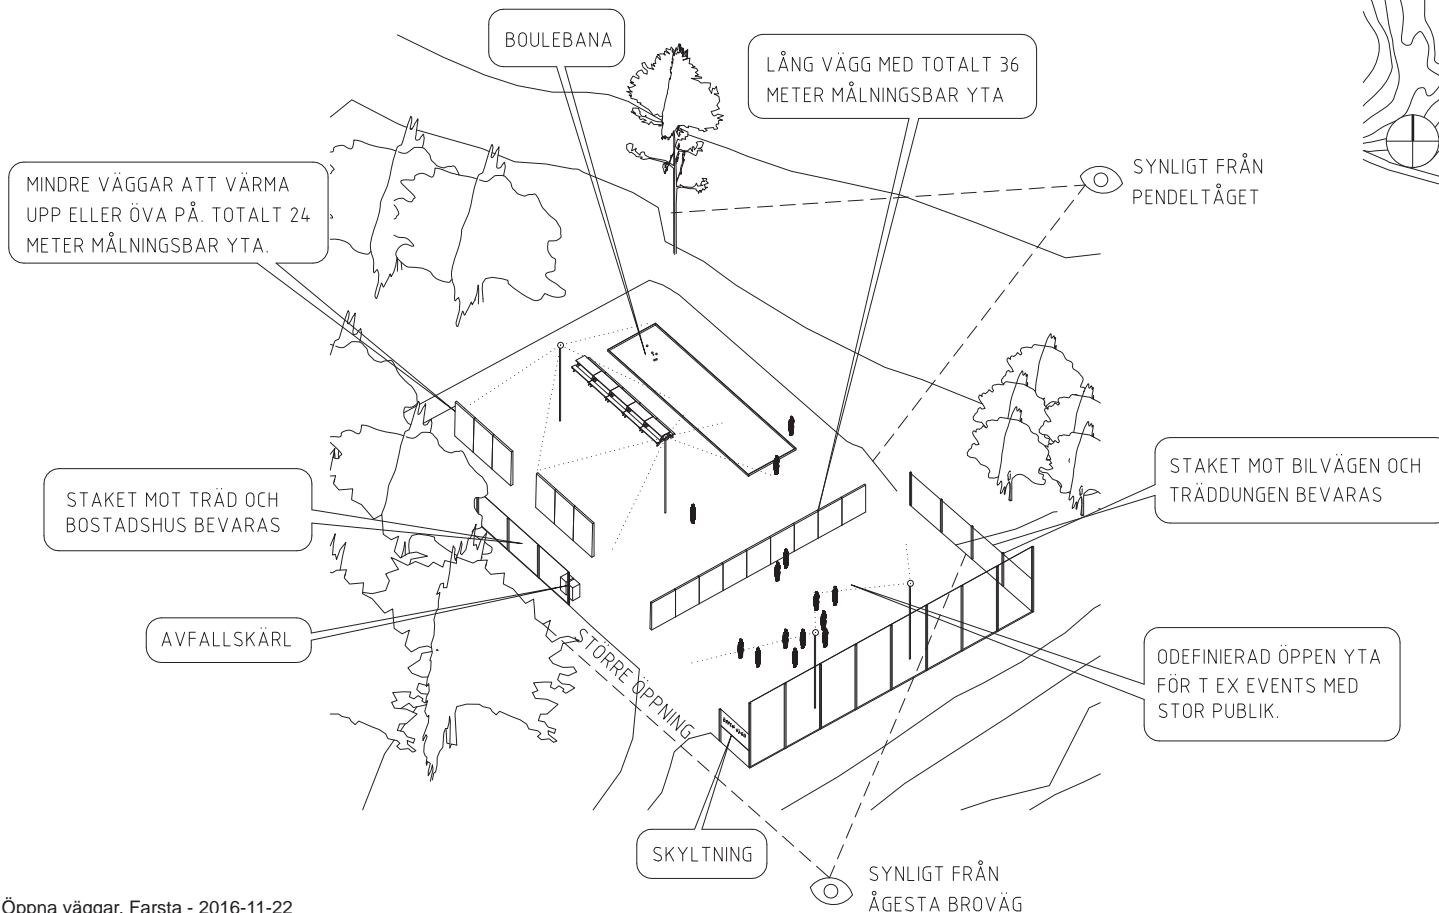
BOULEBANA

LÅNG VÄGG MED TOTALT 36 METER MÅLNINGSBAR YTA

SYNLIGT FRÅN PENDELTÅGET

MINDRE VÄGGAR ATT VÄRMA UPP ELLER ÖVA PÅ. TOTALT 24 METER MÅLNINGSBAR YTA.

STAKET MOT BILVÄGEN OCH TRÄDDUNGEN BEVARAS

STAKET MOT TRÄD OCH BOSTADSHUS BEVARAS

AVFALLSKÄRL

STÖRRE ÖPPNING

ODEFINIERAD ÖPPEN YTA FÖR T EX EVENTS MED STOR PUBLIK.

SKYLTNING

SYNLIGT FRÅN ÅGESTA BROVÄG

Öppna väggar, Farsta - 2016-11-22